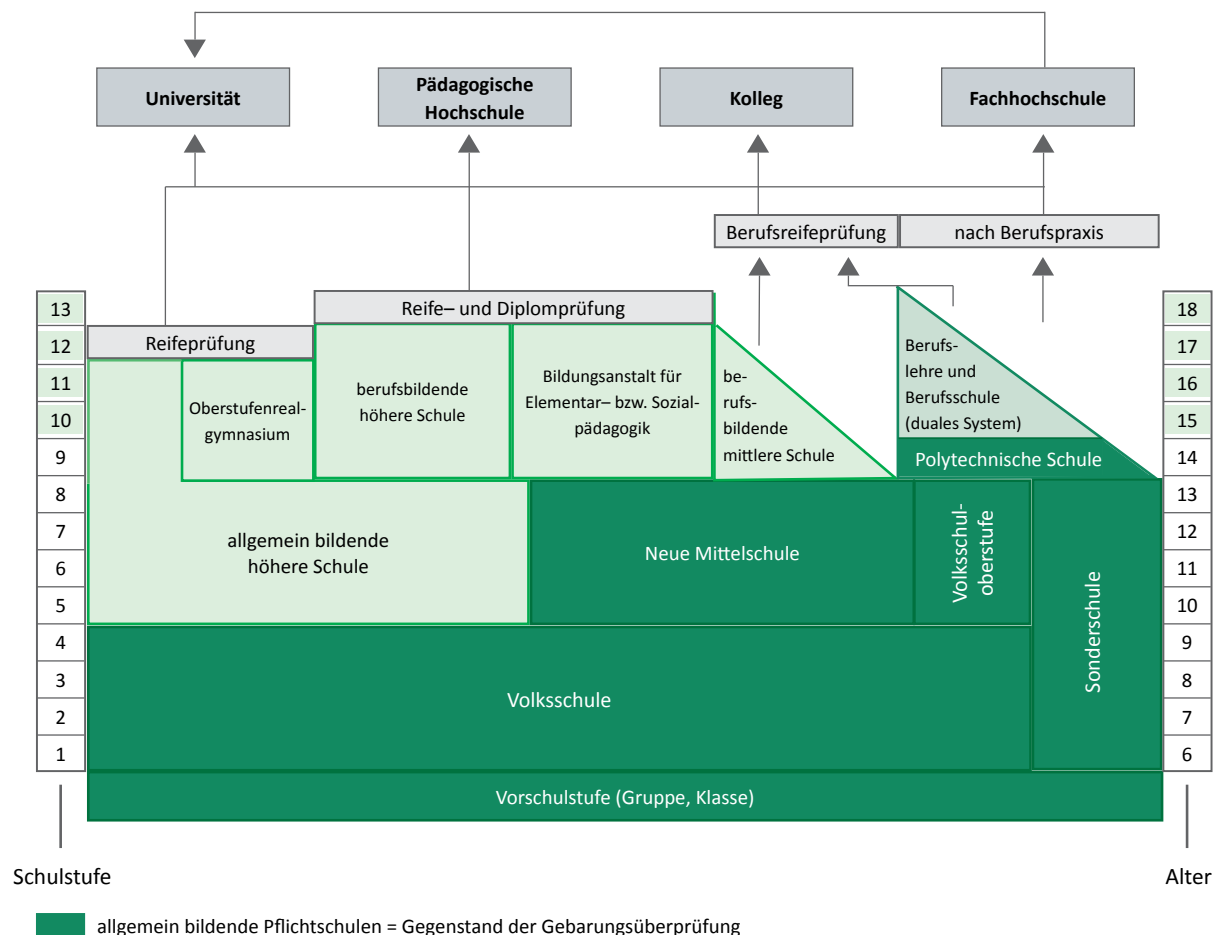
Universität

Pädagogische Hochschule

Kolleg

Fachhochschule

Berufsreifeprüfung

nach Berufspraxis

Reife– und Diplomprüfung

Reifeprüfung

| 13 |
|---|
| 12 |
| 11 |
| 10 |
| 9 |
| 8 |
| 7 |
| 6 |
| 5 |
| 4 |
| 3 |
| 2 |
| 1 |

Oberstufenrealgymnasium

berufsbildende höhere Schule

Bildungsanstalt für Elementar– bzw. Sozialpädagogik

berufsbildende mittlere Schule

Berufslehre und Berufsschule (duales System)

Polytechnische Schule

allgemein bildende höhere Schule

Neue Mittelschule

Volksschuloberstufe

Sonderschule

Volksschule

Vorschulstufe (Gruppe, Klasse)

| 18 |
|---|
| 17 |
| 16 |
| 15 |
| 14 |
| 13 |
| 12 |
| 11 |
| 10 |
| 9 |
| 8 |
| 7 |
| 6 |

Schulstufe

Alter

allgemein bildende Pflichtschulen = Gegenstand der Gebarungsüberprüfung